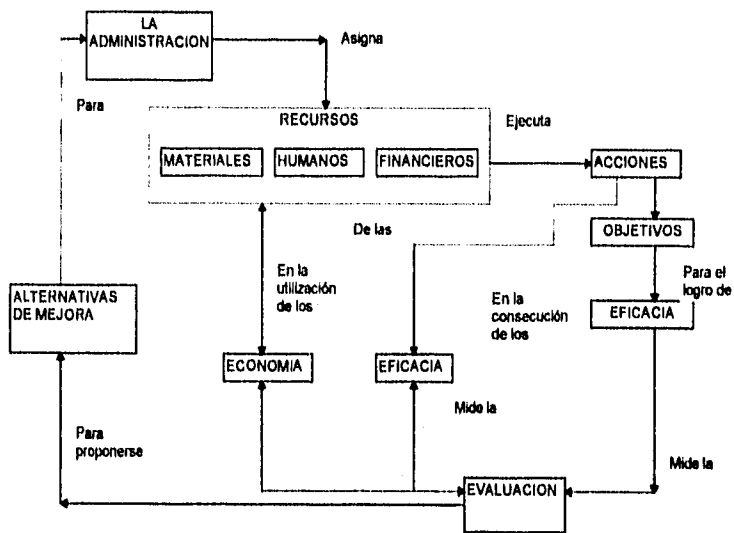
LA ADMINISTRACION

Asigna

Para

RECURSOS

MATERIALES

HUMANOS

FINANCIEROS

Ejecuta

ACCIONES

De las

OBJETIVOS

Para el logro de

En la utilización de los

ALTERNATIVAS DE MEJORA

En la consecución de los

EFICACIA

ECONOMIA

EFICACIA

Mide la

Para proponerse

Mide la

EVALUACION